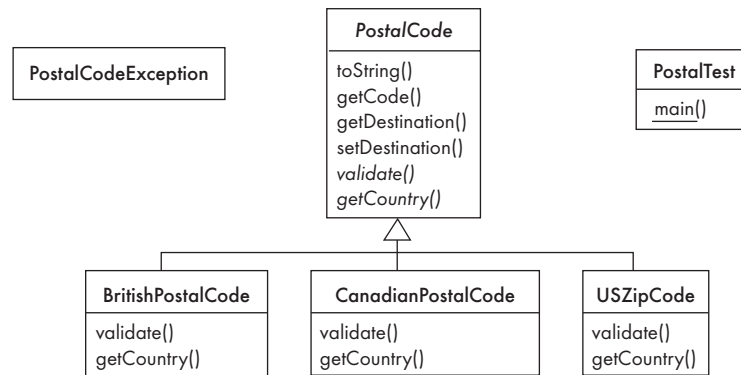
PostalCodeException

*PostalCode*

toString()
getCode()
getDestination()
setDestination()
*validate()*
*getCountry()*

PostalTest

main()

BritishPostalCode

validate()
getCountry()

CanadianPostalCode

validate()
getCountry()

USZipCode

validate()
getCountry()